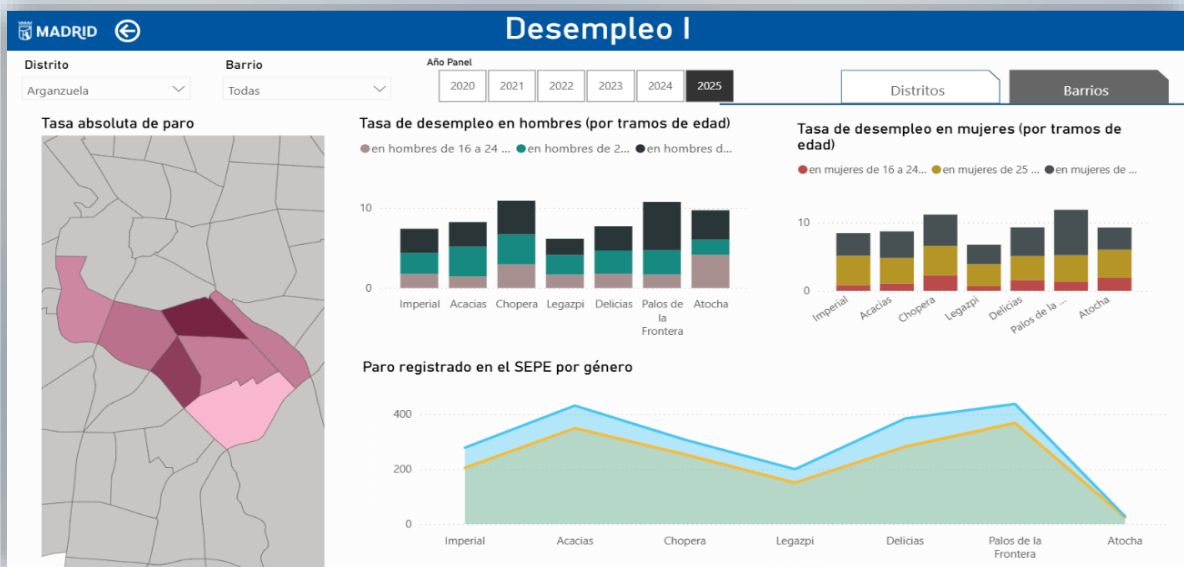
MADRID

Desempleo I

Distrito
Arganzuela

Barrio
Todas

Año Panel
2020 2021 2022 2023 2024 2025

Distritos
Barrios

Tasa absoluta de paro

Tasa de desempleo en hombres (por tramos de edad)
en hombres de 16 a 24 ... en hombres de 2... en hombres d...
10
0
Imperial Acacias Chopera Legazpi Delicias Palos de la Frontera Atocha

Tasa de desempleo en mujeres (por tramos de edad)
en mujeres de 16 a 24... en mujeres de 25 ... en mujeres de ...
10
0
Imperial Acacias Chopera Legazpi Delicias Palos de la ... Atocha

Paro registrado en el SEPE por género
400
200
0
Imperial Acacias Chopera Legazpi Delicias Palos de la Frontera Atocha